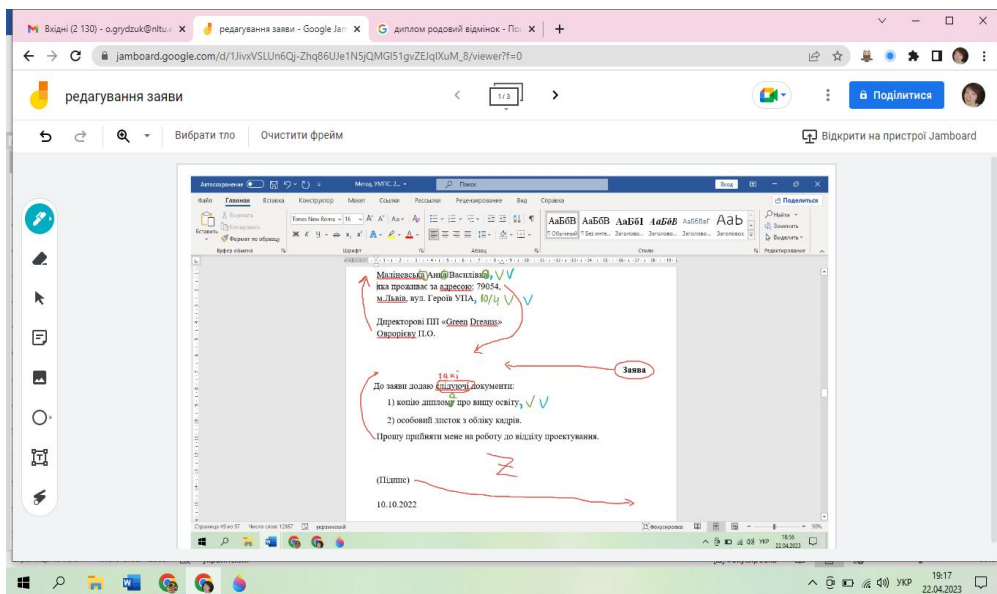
M Вхідні (2 130) - o.grydzuk@nltu.e ×
редагування заяви - Google Jam ×
G диплом родовий відмінок - По ×
+
jamboard.google.com/d/1JivxVSLUn6Qj-Zhq86UJe1N5jQMGI51gvZEJqIXuM_8/viewer?f=0

редагування заяви
1/3
Поділитися

Вибрати тло
Очистити фрейм
Відкрити на пристрої Jamboard

Автосохранение
Метод. УМПС 2... 
Поиск
Вход
Файл
Главная
Вставка
Конструктор
Макет
Ссылки
Рассылки
Рецензирование
Вид
Справка
Поделиться
Вставить
Буфер обмена
Times New Roman
16
Шрифт
Абзац
АаБбВ
АаБбВ
АаБбІ
АаБбВ
АаБбВеГ
Aab
Обычный
Без инте...
Заголово...
Заголово...
Заголово...
Заголовок
Стили
Найти
Заменить
Выделить
Редактирование

Маліцевська Анна Василівна, ✓ ✓
яка проживає за адресою: 79054,
м.Львів, вул. Героїв УПА, 10/4 ✓ ✓

Директорові ПП «Green Dreams»
Овророву П.О.

Заява

До заяви додаю слідуючі документи:
такі
1) копію диплома про вищу освіту, ✓ ✓
2) особовий листок з обліку кадрів.
Прошу прийняти мене на роботу до відділу проектування.

Z

(Підпис)

10.10.2022

Страница 45 из 57
Число слов: 12867
украинский
Фокусировка
18:56
22.04.2023
УКР

19:17
22.04.2023
УКР